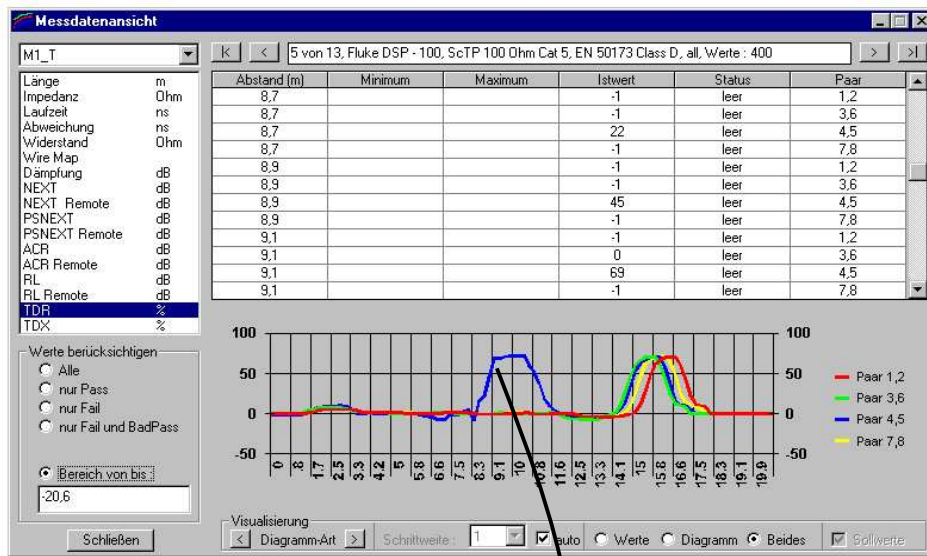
Messdatenansicht

M1_T

K < 5 von 13, Fluke DSP - 100, ScTP 100 Ohm Cat 5, EN 50173 Class D, all, Werte : 400 > >|

Länge m
Impedanz Ohm
Laufzeit ns
Abweichung ns
Widerstand Ohm
Wire Map
Dämpfung dB
NEXT dB
NEXT Remote dB
PSNEXT dB
PSNEXT Remote dB
ACR dB
ACR Remote dB
RL dB
RL Remote dB
TDR %
TDX %

| Abstand (m) | Minimum | Maximum | Istwert | Status | Paar |
|---|---|---|---|---|---|
| 8,7 | | | -1 | leer | 1,2 |
| 8,7 | | | -1 | leer | 3,6 |
| 8,7 | | | 22 | leer | 4,5 |
| 8,7 | | | -1 | leer | 7,8 |
| 8,9 | | | -1 | leer | 1,2 |
| 8,9 | | | -1 | leer | 3,6 |
| 8,9 | | | 45 | leer | 4,5 |
| 8,9 | | | -1 | leer | 7,8 |
| 9,1 | | | -1 | leer | 1,2 |
| 9,1 | | | 0 | leer | 3,6 |
| 9,1 | | | 69 | leer | 4,5 |
| 9,1 | | | -1 | leer | 7,8 |

Werte berücksichtigen
Alle
nur Pass
nur Fail
nur Fail und BadPass

Bereich von bis :
-20,6

Schließen

100 100
50 50
0 0
-50 -50

0 .8 1.7 2.5 3.3 4.2 5 5.8 6.6 7.5 8.3 9.1 10 10.8 11.6 12.5 13.3 14.1 15 15.8 16.6 17.5 18.3 19.1 19.9

Paar 1,2
Paar 3,6
Paar 4,5
Paar 7,8

Visualisierung
< Diagramm-Art > Schrittweite : 1 auto Werte Diagramm Beides Sollwerte